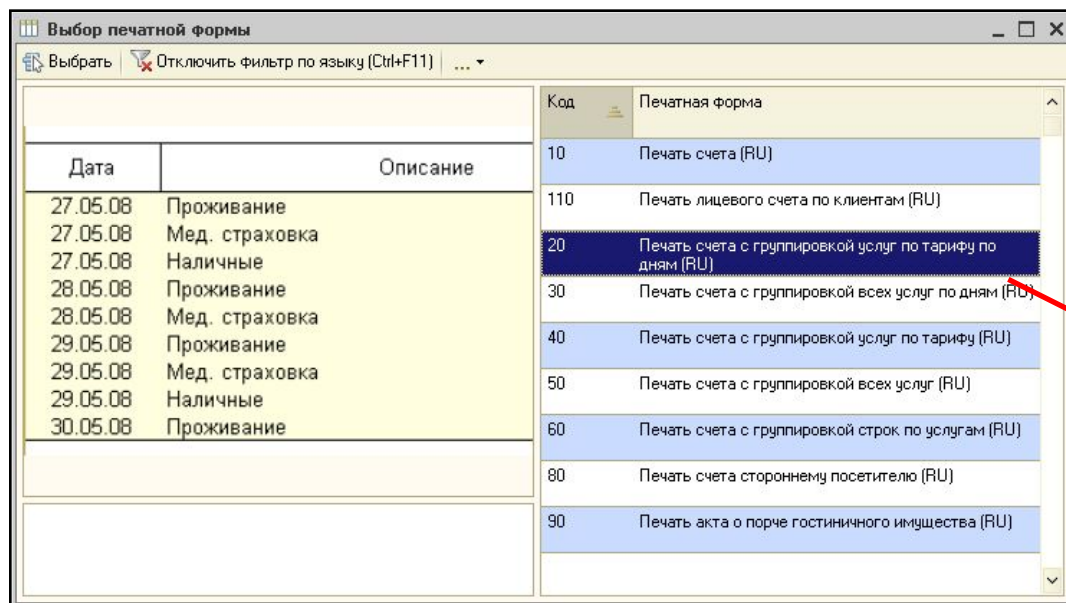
Выбор печатной формы

Выбрать | Отключить фильтр по языку (Ctrl+F11) | ...

| Дата | Описание |
|---|---|
| 27.05.08 | Проживание |
| 27.05.08 | Мед. страховка |
| 27.05.08 | Наличные |
| 28.05.08 | Проживание |
| 28.05.08 | Мед. страховка |
| 29.05.08 | Проживание |
| 29.05.08 | Мед. страховка |
| 29.05.08 | Наличные |
| 30.05.08 | Проживание |

| Код | Печатная форма |
|---|---|
| 10 | Печать счета (RU) |
| 110 | Печать лицевого счета по клиентам (RU) |
| 20 | Печать счета с группировкой услуг по тарифу по дням (RU) |
| 30 | Печать счета с группировкой всех услуг по дням (RU) |
| 40 | Печать счета с группировкой услуг по тарифу (RU) |
| 50 | Печать счета с группировкой всех услуг (RU) |
| 60 | Печать счета с группировкой строк по услугам (RU) |
| 80 | Печать счета стороннему посетителю (RU) |
| 90 | Печать акта о порче гостиничного имущества (RU) |